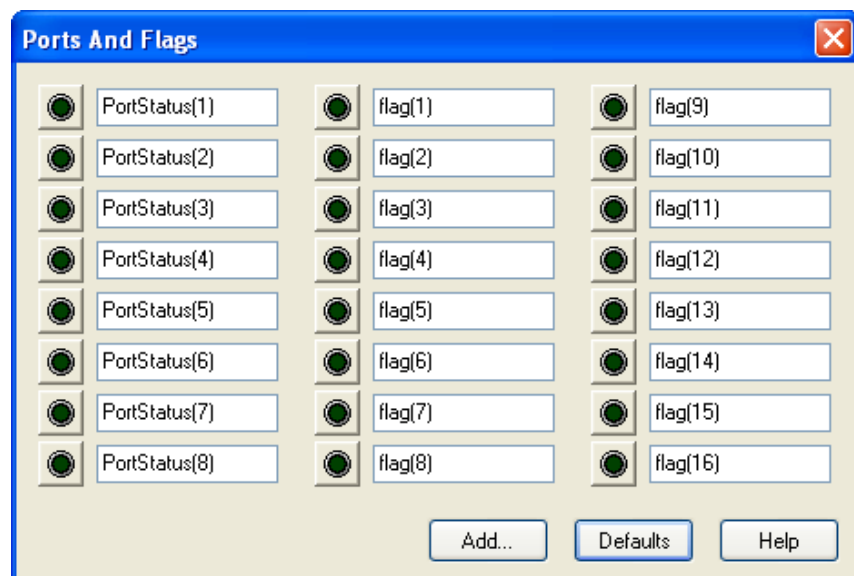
Ports And Flags

PortStatus(1)
PortStatus(2)
PortStatus(3)
PortStatus(4)
PortStatus(5)
PortStatus(6)
PortStatus(7)
PortStatus(8)

flag(1)
flag(2)
flag(3)
flag(4)
flag(5)
flag(6)
flag(7)
flag(8)

flag(9)
flag(10)
flag(11)
flag(12)
flag(13)
flag(14)
flag(15)
flag(16)

Add...
Defaults
Help